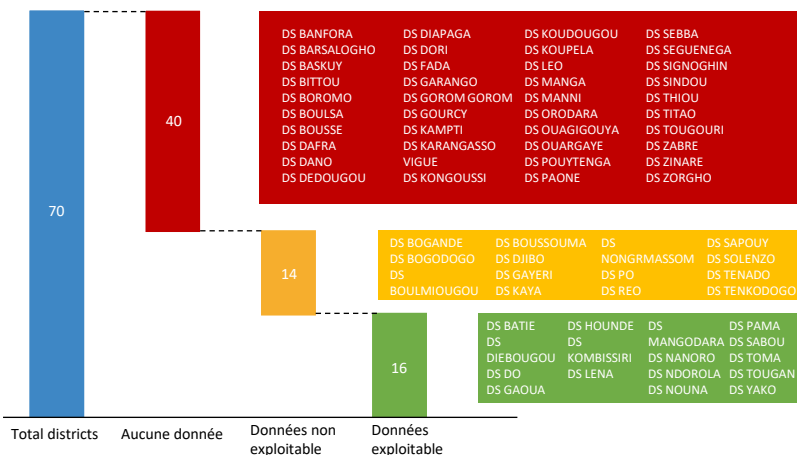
70

40

14

16

DS BANFORA
DS BARSALOGHO
DS BASKUY
DS BITTOU
DS BOROMO
DS BOULSA
DS BOUSSE
DS DAFRA
DS DANO
DS DEDOUGOU

DS DIAPAGA
DS DORI
DS FADA
DS GARANGO
DS GOROM GOROM
DS GOURCY
DS KAMPTI
DS KARANGASSO VIGUE
DS KONGOUSSI

DS KOUDOUGOU
DS KOUPELA
DS LEO
DS MANGA
DS MANNI
DS ORODARA
DS OUAGIGOUYA
DS OUARGAYE
DS POUYTENGA
DS PAONE

DS SEBBA
DS SEGUENEGA
DS SIGNOGHIN
DS SINDOU
DS THIOU
DS TITAO
DS TOUGOURI
DS ZABRE
DS ZINARE
DS ZORGHO

DS BOGANDE
DS BOGODOGO
DS BOULMIOUGOU

DS BOUSSOUMA
DS DJIBO
DS GAYERI
DS KAYA

DS NONGRMASSOM
DS PO
DS REO

DS SAPOUY
DS SOLENZO
DS TENADO
DS TENKODOGO

DS BATIE
DS DIEBOUGOU
DS DO
DS GAOUA

DS HOUNDE
DS KOMBISSIRI
DS LENA

DS MANGODARA
DS NANORO
DS NDOROLA
DS NOUNA

DS PAMA
DS SABOU
DS TOMA
DS TOUGAN
DS YAKO

Total districts

Aucune donnée

Données non exploitable

Données exploitable